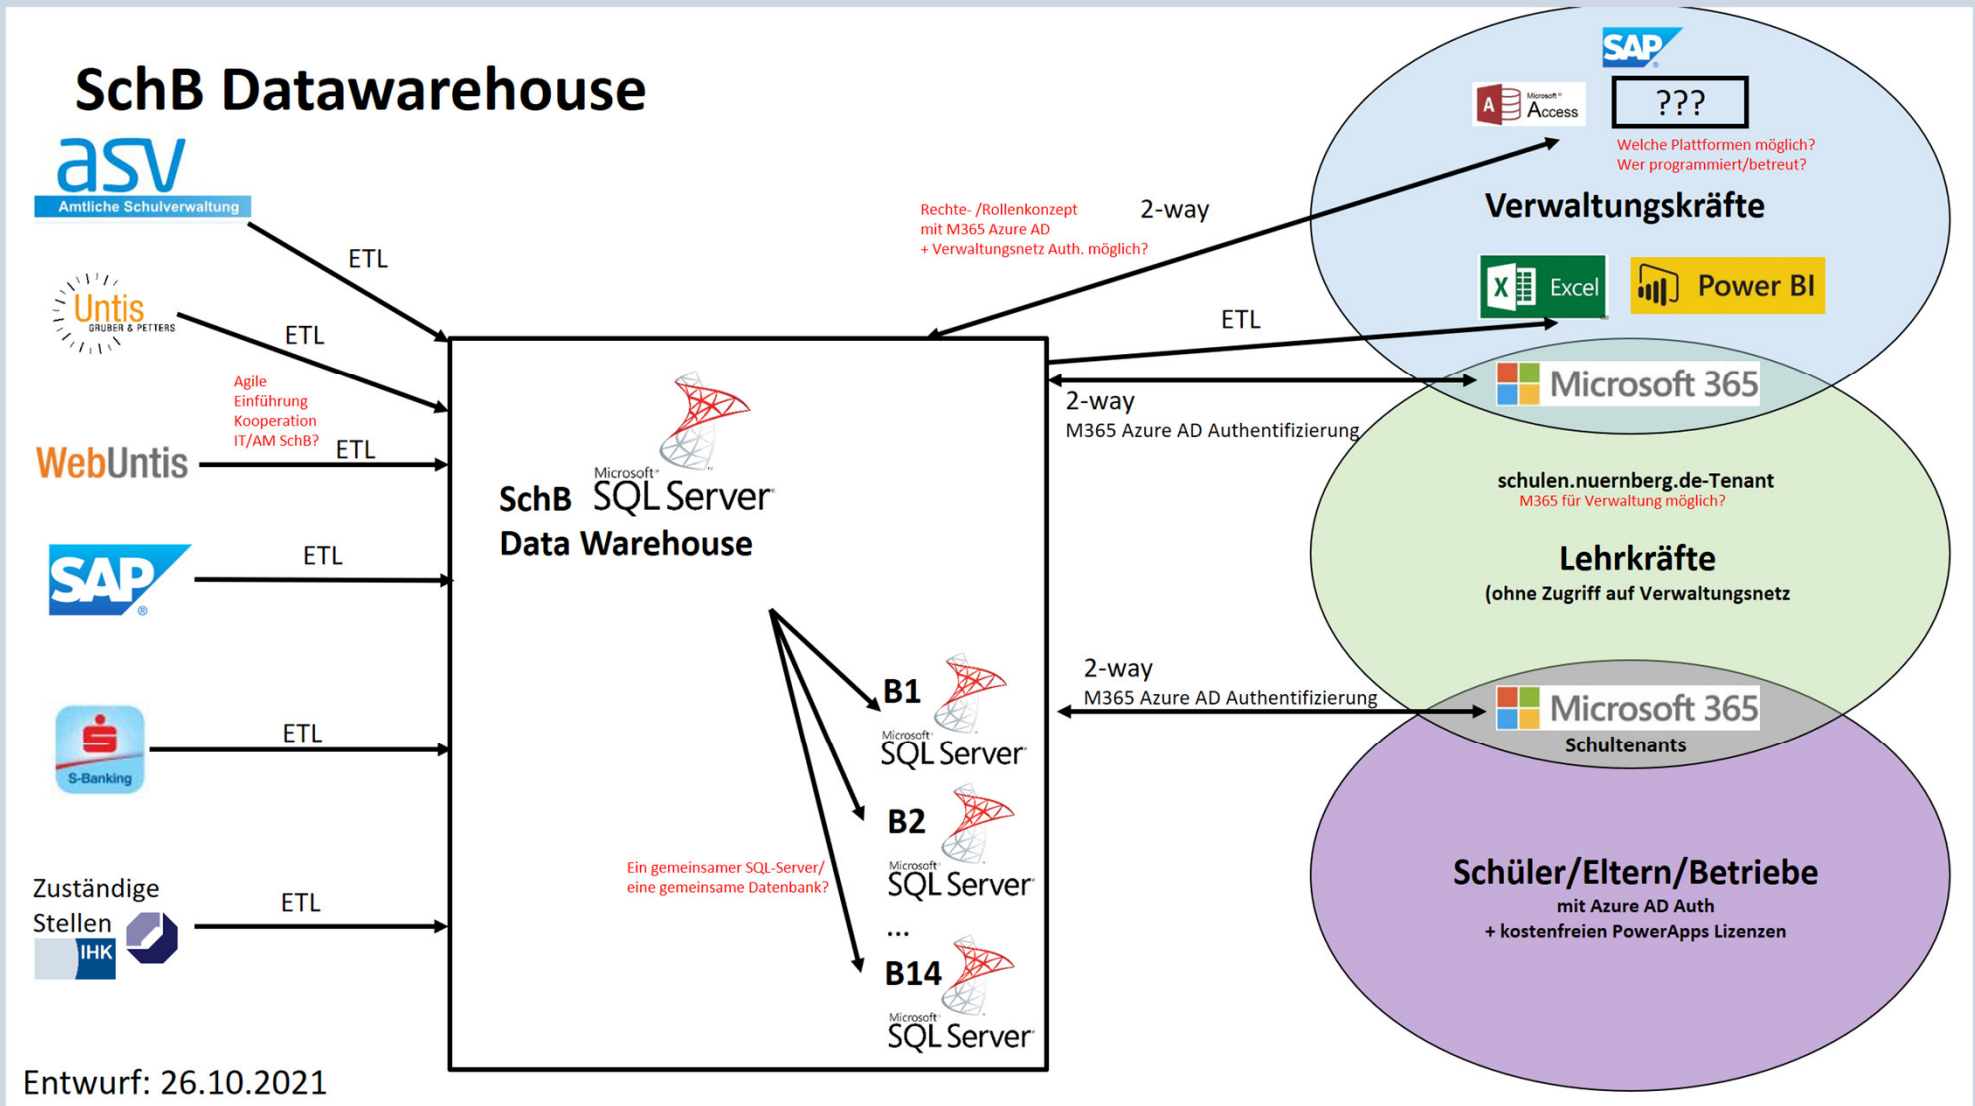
SchB Datawarehouse

asv
Amtliche Schulverwaltung

ETL

Untis
GRUBER & PETTERS

ETL

Agile Einführung Kooperation IT/AM SchB?

WebUntis

ETL

SAP

ETL

S-Banking

ETL

Zuständige Stellen

IHK

ETL

Entwurf: 26.10.2021

SchB Microsoft SQL Server
Data Warehouse

B1
Microsoft SQL Server

B2
Microsoft SQL Server

...

B14
Microsoft SQL Server

Ein gemeinsamer SQL-Server/ eine gemeinsame Datenbank?

Rechte- /Rollenkonzept mit M365 Azure AD + Verwaltungsnetz Auth. möglich?

2-way

ETL

2-way
M365 Azure AD Authentifizierung

2-way
M365 Azure AD Authentifizierung

SAP

Microsoft Access

???

Welche Plattformen möglich?
Wer programmiert/betreut?

Verwaltungskräfte

Excel

Power BI

Microsoft 365

schulen.nuernberg.de-Tenant
M365 für Verwaltung möglich?

Lehrkräfte
(ohne Zugriff auf Verwaltungsnetz

Microsoft 365
Schultenants

Schüler/Eltern/Betriebe
mit Azure AD Auth
+ kostenfreien PowerApps Lizenzen